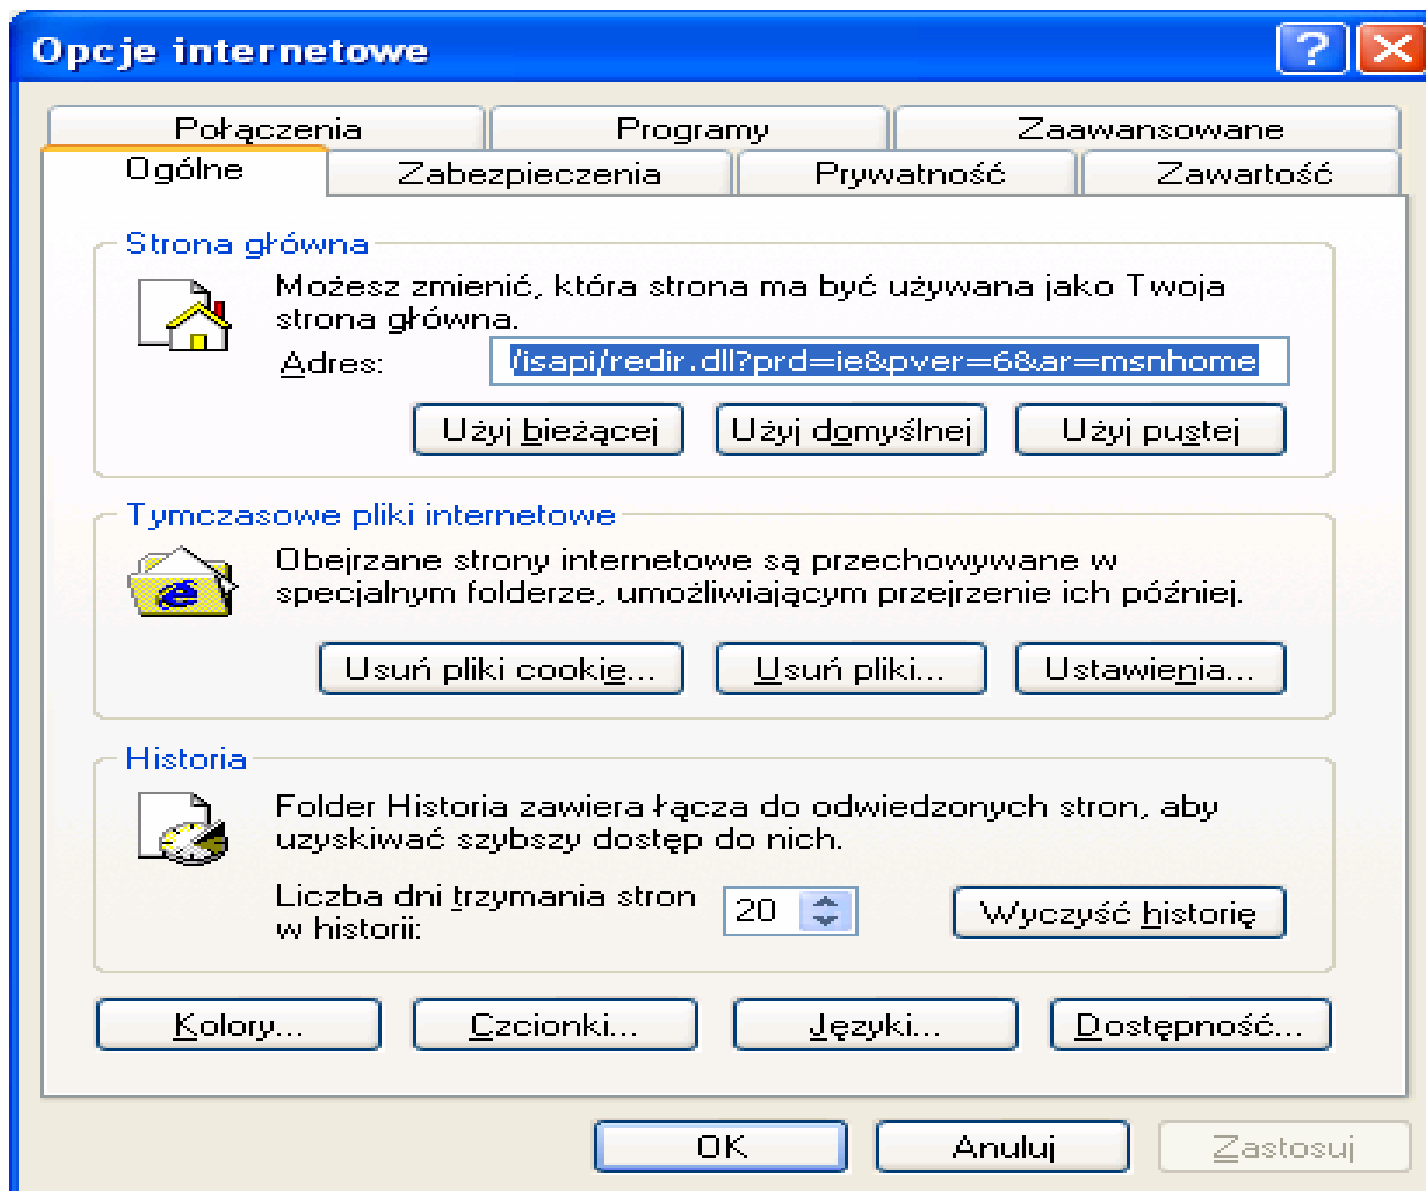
Opcje internetowe

?

Połączenia | Programy | Zaawansowane

Ogólne | Zabezpieczenia | Prywatność | Zawartość

Strona główna

Możesz zmienić, która strona ma być używana jako Twoja strona główna.

Adres: /isapi/redir.dll?prd=ie&pver=6&ar=msnhome

Użyj bieżącej | Użyj domyślnej | Użyj pustej

Tymczasowe pliki internetowe

Obejrzane strony internetowe są przechowywane w specjalnym folderze, umożliwiającym przejrzenie ich później.

Usuń pliki cookie... | Usuń pliki... | Ustawienia...

Historia

Folder Historia zawiera łącza do odwiedzonych stron, aby uzyskiwać szybszy dostęp do nich.

Liczba dni trzymania stron w historii: 20

Wyczyść historię

Kolory... | Czcionki... | Języki... | Dostępność...

OK | Anuluj | Zastosuj